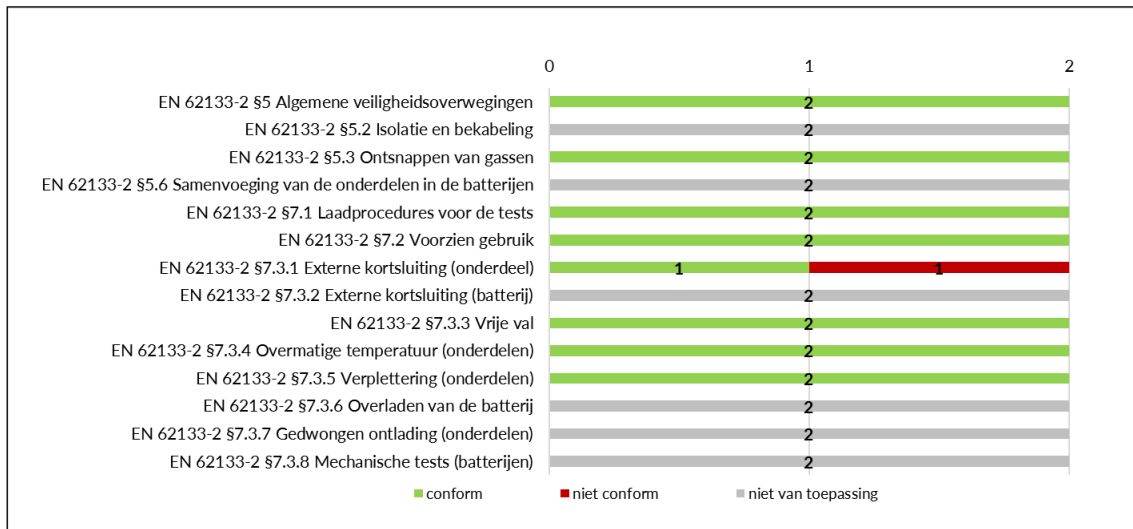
0 1 2

EN 62133-2 §5 Algemene veiligheidsoverwegingen 2
EN 62133-2 §5.2 Isolatie en bekabeling 2
EN 62133-2 §5.3 Ontsnappen van gassen 2
EN 62133-2 §5.6 Samenvoeging van de onderdelen in de batterijen 2
EN 62133-2 §7.1 Laadprocedures voor de tests 2
EN 62133-2 §7.2 Voorzien gebruik 2
EN 62133-2 §7.3.1 Externe kortsluiting (onderdeel) 1 1
EN 62133-2 §7.3.2 Externe kortsluiting (batterij) 2
EN 62133-2 §7.3.3 Vrije val 2
EN 62133-2 §7.3.4 Overmatige temperatuur (onderdelen) 2
EN 62133-2 §7.3.5 Verplettering (onderdelen) 2
EN 62133-2 §7.3.6 Overladen van de batterij 2
EN 62133-2 §7.3.7 Gedwongen ontlading (onderdelen) 2
EN 62133-2 §7.3.8 Mechanische tests (batterijen) 2

conform niet conform niet van toepassing